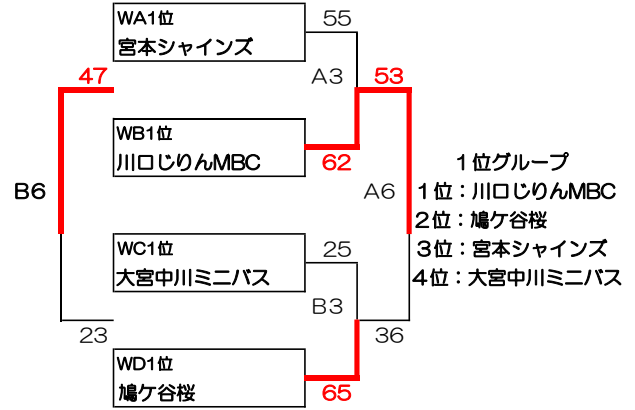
WA1位
宮本シャインズ

55

A3

53

47

WB1位
川口じりんMBC

62

B6

A6

1位グループ
1位：川口じりんMBC
2位：鳩ケ谷桜
3位：宮本シャインズ
4位：大宮中川ミニバス

WC1位
大宮中川ミニバス

25

B3

23

36

WD1位
鳩ケ谷桜

65